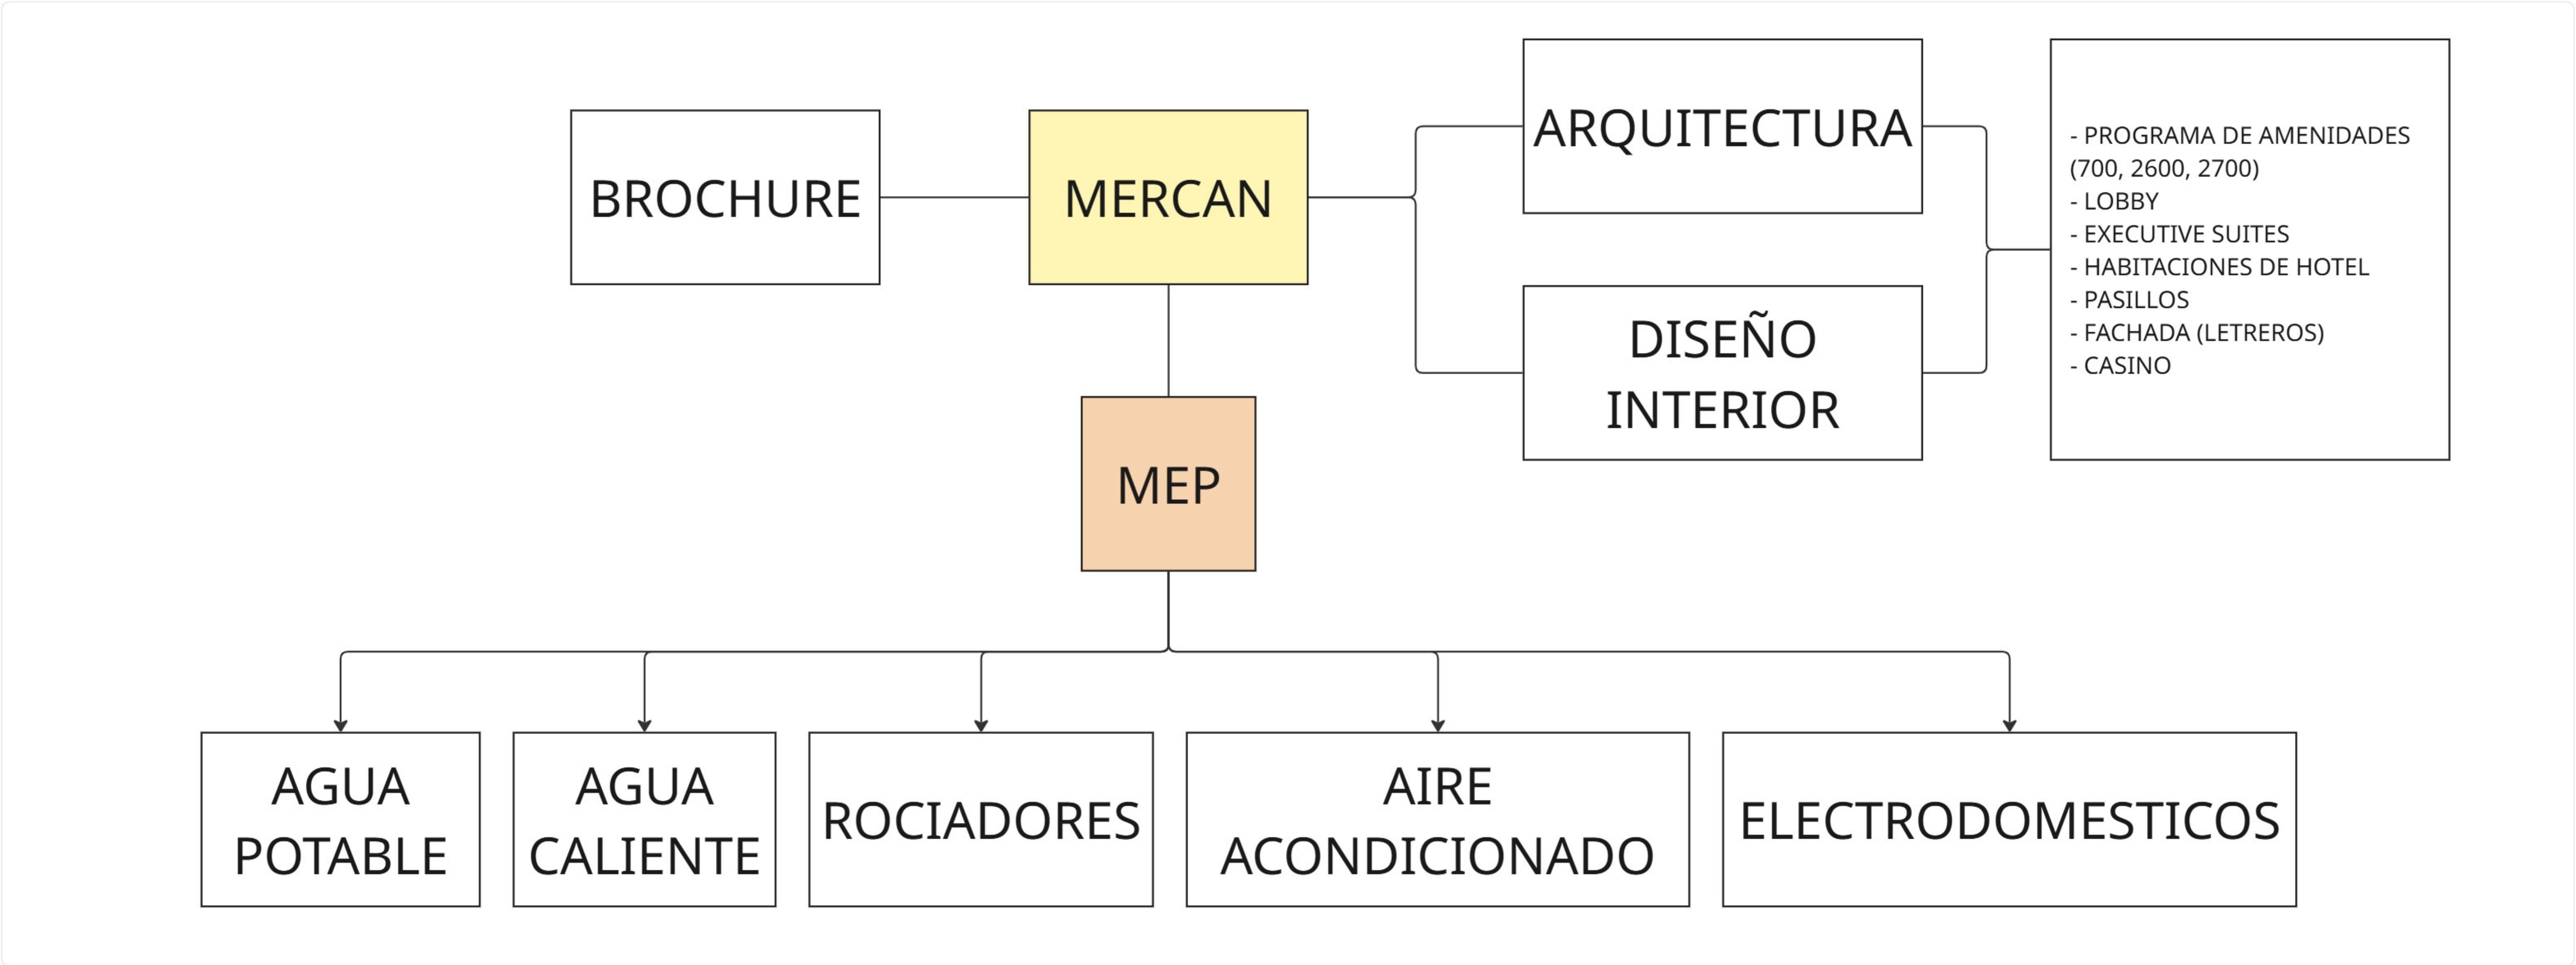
BROCHURE

MERCAN

ARQUITECTURA

DISEÑO INTERIOR

- PROGRAMA DE AMENIDADES (700, 2600, 2700)
- LOBBY
- EXECUTIVE SUITES
- HABITACIONES DE HOTEL
- PASILLOS
- FACHADA (LETREROS)
- CASINO

MEP

AGUA POTABLE

AGUA CALIENTE

ROCIADORES

AIRE ACONDICIONADO

ELECTRODOMESTICOS